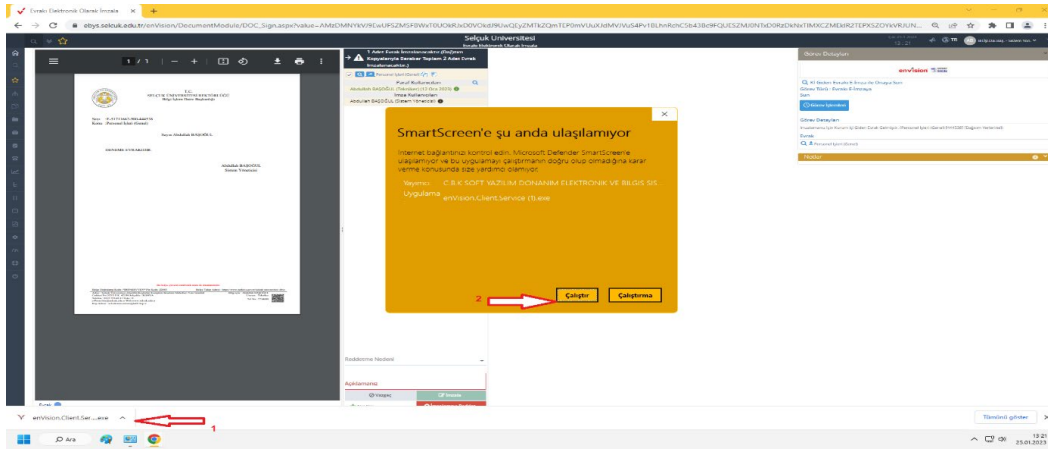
Evrakı Elektronik Olarak İmzala ×

ebys.selcuk.edu.tr/enVision/DocumentModule/DOC_Sign.aspx?value=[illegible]

Selçuk Üniversitesi

1 / 1

T.C.
SELÇUK ÜNİVERSİTESİ REKTÖRLÜĞÜ
Bilgi İşlem Daire Başkanlığı

1 Adet Evrak İmzalanacaktır (Belgenin Kopyalarıyla Beraber Toplam 2 Adet Evrak İmzalanacaktır.)

Paraf Kullanıcıları
Abdullah BAŞOĞUL

İmza Kullanıcıları
Abdullah BAŞOĞUL (Sistem Yöneticisi)

SmartScreen'e şu anda ulaşılamıyor

İnternet bağlantınızı kontrol edin. Microsoft Defender SmartScreen'e ulaşılamıyor ve bu uygulamayı çalıştırmanın doğru olup olmadığına karar verme konusunda size yardımcı olamıyor.

Yayımcı: C.B.K SOFT YAZILIM DONANIM ELEKTRONİK VE BİLGİS.SİS.
Uygulama: enVision.Client.Service (1).exe

2

Çalıştır

Çalıştırma

Reddetme Nedeni

Açıklaması

Vazgeç

İmzala

Gönder Dosyaları

enVision

Görev Detayları

Notlar

Evrak

enVision.Client.Ser....exe ^

1

Tümünü göster

Ara

13:21
25.01.2023